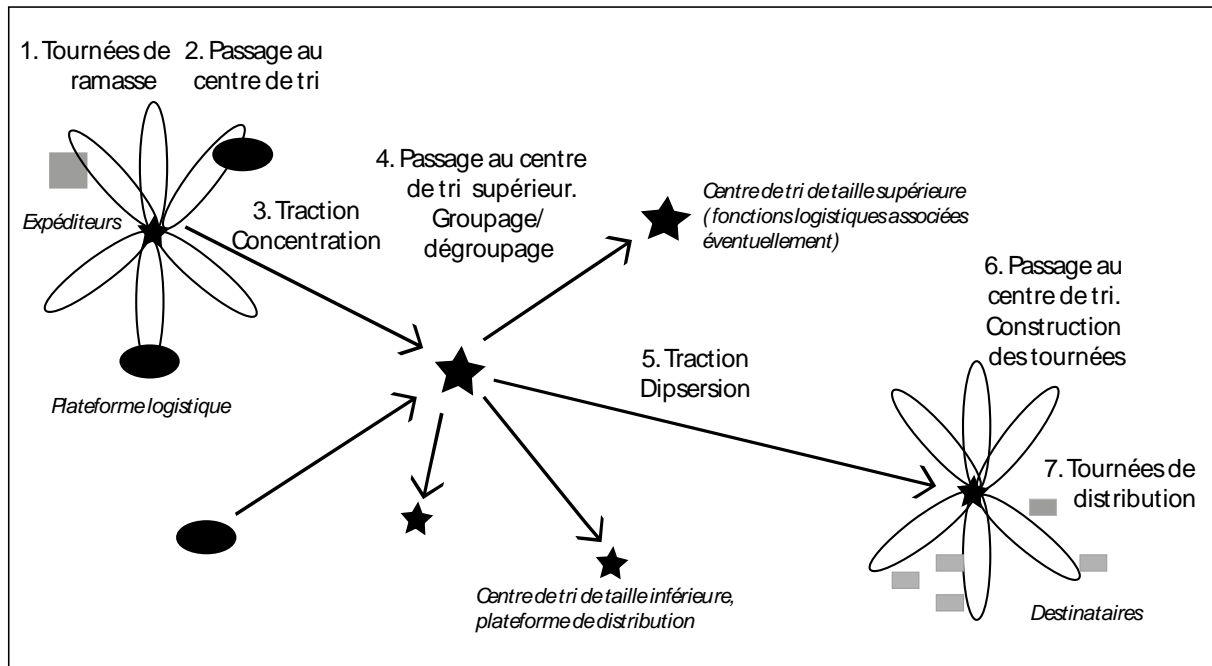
1. Tournées de ramasse

2. Passage au centre de tri

Expéditeurs

3. Traction Concentration

4. Passage au centre de tri supérieur. Groupage/ dégroupage

Centre de tri de taille supérieure ( fonctions logistiques associées éventuellement)

6. Passage au centre de tri. Construction des tournées

5. Traction Dipsersion

Plateforme logistique

7. Tournées de distribution

Centre de tri de taille inférieure, plateforme de distribution

Destinataires